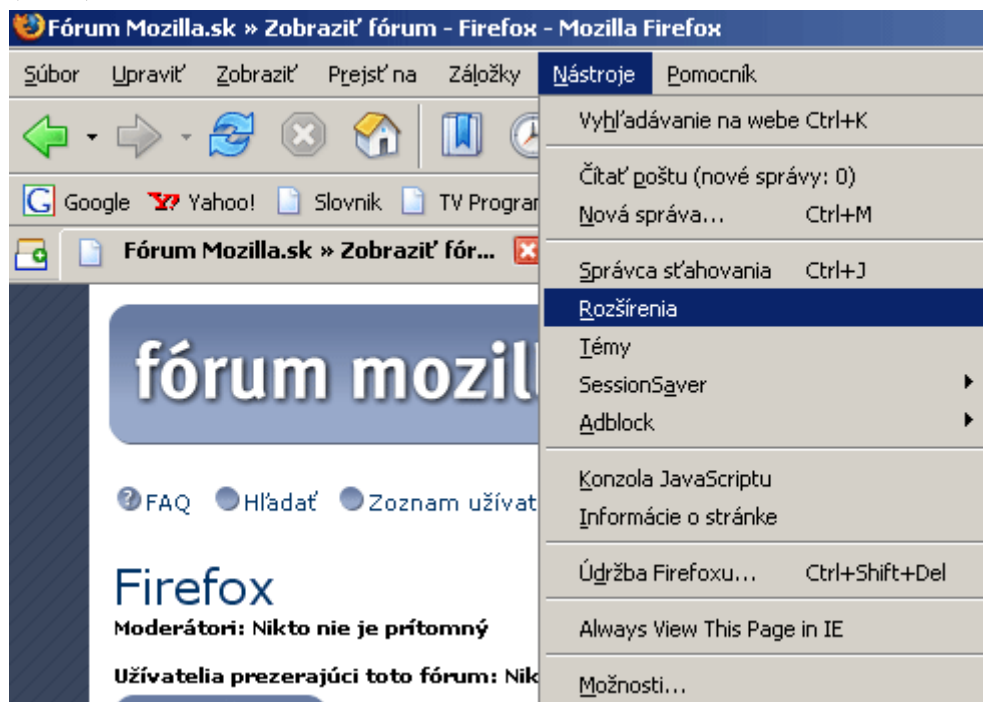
Fórum Mozilla.sk » Zobraziť fórum - Firefox - Mozilla Firefox

Súbor Upraviť Zobraziť Prejsť na Záložky Nástroje Pomocník

Google Yahoo! Slovnik TV Progran

Fórum Mozilla.sk » Zobraziť fór...

fórum mozil

FAQ Hľadať Zoznam užívat

Firefox

Moderátori: Nikto nie je prítomný

Užívatelia prezerajúci toto fórum: Nik

Vyhľadávanie na webe Ctrl+K

Čítať poštu (nové správy: 0)

Nová správa... Ctrl+M

Správca sťahovania Ctrl+J

Rozšírenia

Témy

SessionSaver

Adblock

Konzola JavaScriptu

Informácie o stránke

Údržba Firefoxu... Ctrl+Shift+Del

Always View This Page in IE

Možnosti...